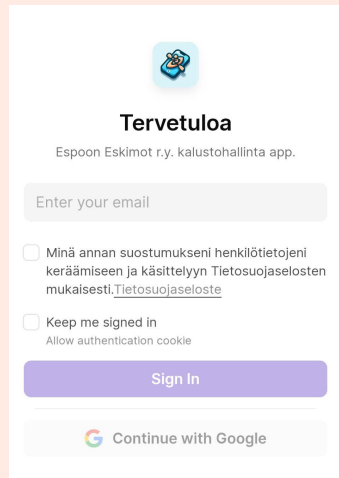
Tervetuloa

Espoon Eskimot r.y. kalustohallinta app.

Enter your email

Minä annan suostumukseni henkilötietojeni keräämiseen ja käsittelyyn Tietosuojaselosten mukaisesti.Tietosuojaseloste

Keep me signed in
Allow authentication cookie

Sign In

Continue with Google